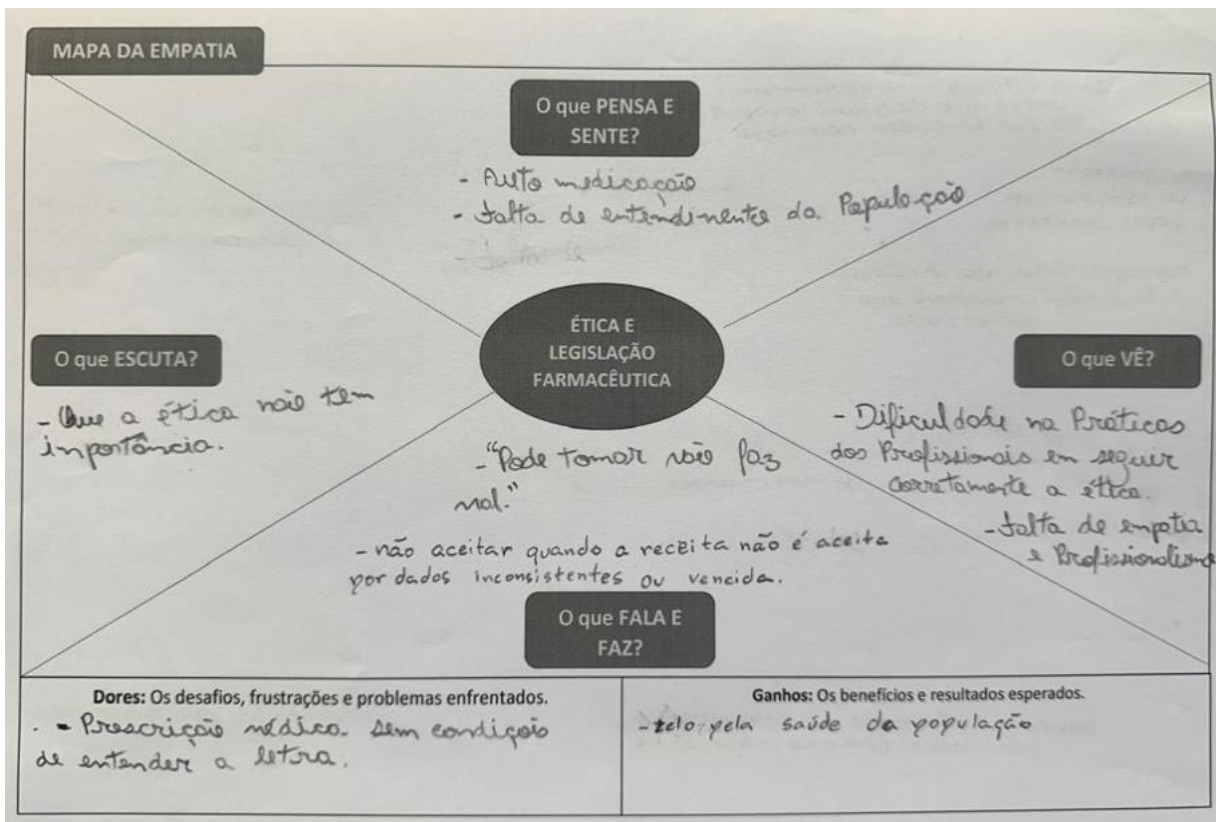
MAPA DA EMPATIA

O que PENSA E SENTE?

- Auto medicação
- Falta de entendimento da População
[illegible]

ÉTICA E LEGISLAÇÃO FARMACÊUTICA

O que ESCUTA?

- Que a ética não tem importância.

O que VÊ?

- Dificuldade na Práticas dos Profissionais em seguir corretamente a ética.
- Falta de empatia e Profissionalismo

- "Pode tomar não faz mal."

- não aceitar quando a receita não é aceita por dados inconsistentes ou vencida.

O que FALA E FAZ?

Dores: Os desafios, frustrações e problemas enfrentados.
- Prescrição médica sem condições de entender a letra.

Ganhos: Os benefícios e resultados esperados.
- Zelo pela saúde da população